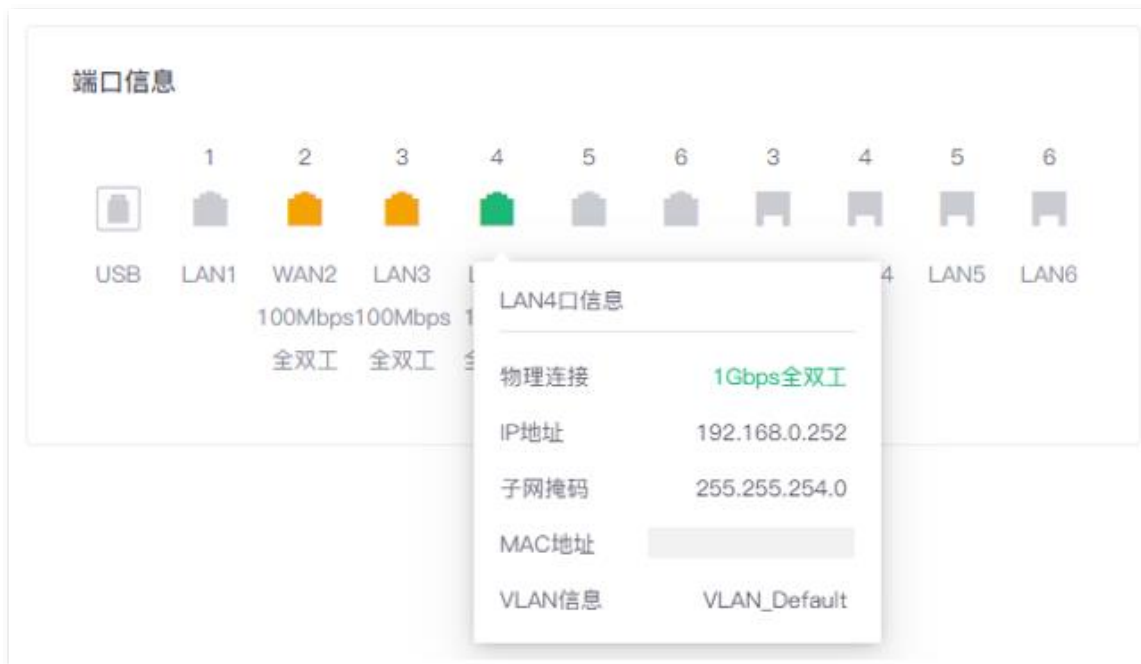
端口信息

1 2 3 4 5 6 3 4 5 6

USB LAN1 WAN2 LAN3 L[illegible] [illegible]4 LAN5 LAN6

100Mbps 100Mbps 1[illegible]

全双工 全双工 全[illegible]

LAN4口信息

物理连接 1Gbps全双工

IP地址 192.168.0.252

子网掩码 255.255.254.0

MAC地址

VLAN信息 VLAN_Default